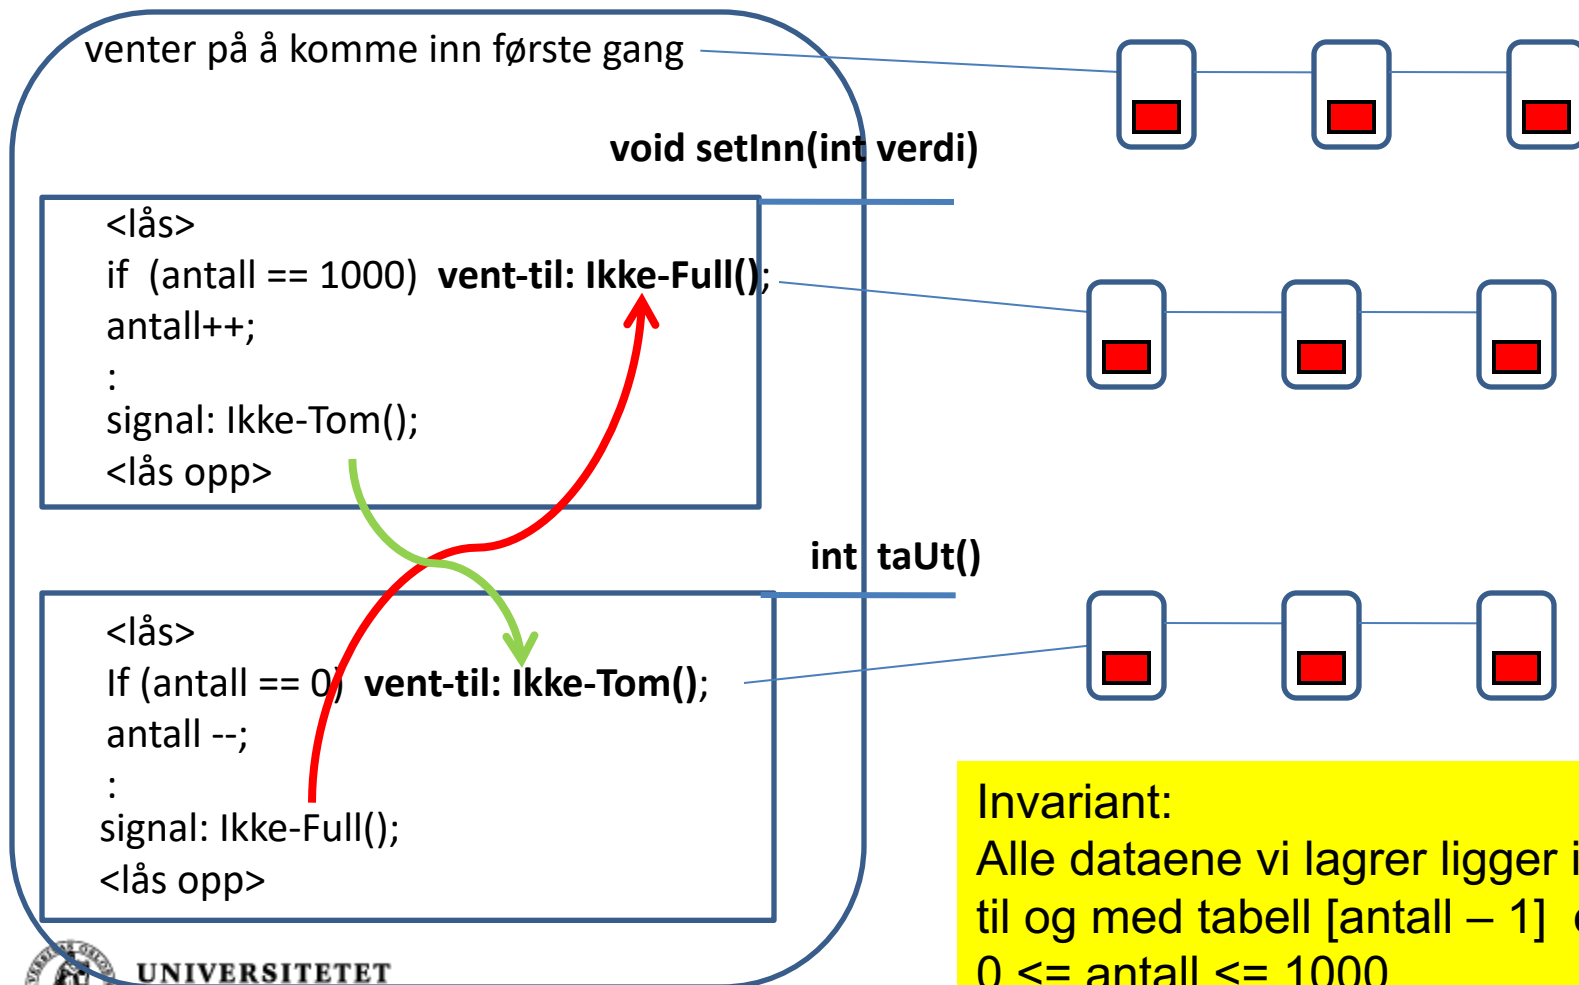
venter på å komme inn første gang

void setInn(int verdi)

<lås>
if (antall == 1000) **vent-til: Ikke-Full()**;
antall++;
:
signal: Ikke-Tom();
<lås opp>

int taUt()

<lås>
If (antall == 0) **vent-til: Ikke-Tom()**;
antall --;
:
signal: Ikke-Full();
<lås opp>

Invariant:
Alle dataene vi lagrer ligger i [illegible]
til og med tabell [antall – 1] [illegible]
0 <= antall <= 1000

UNIVERSITETET